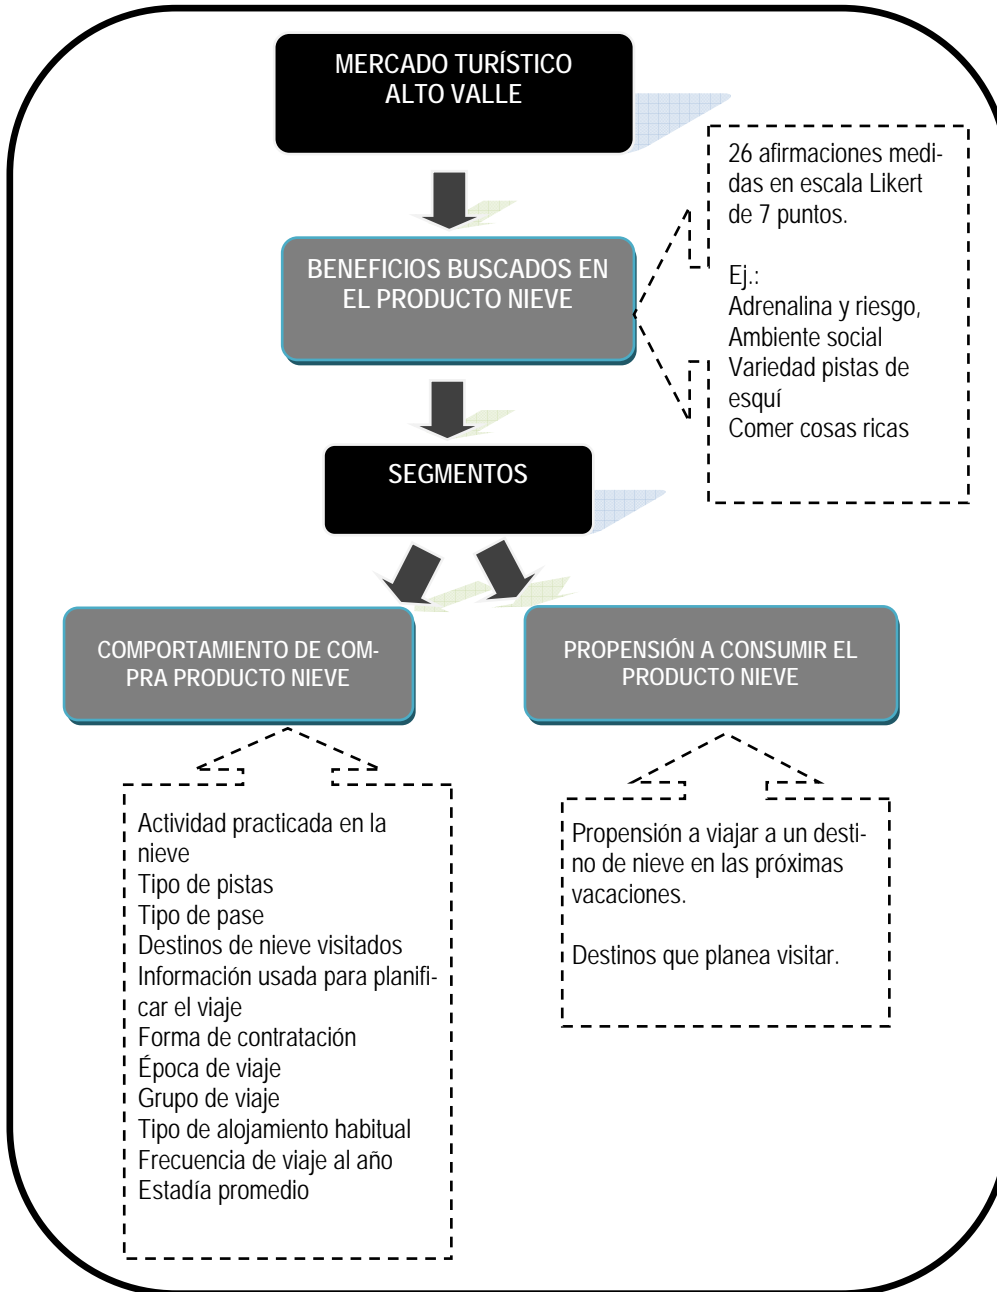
MERCADO TURÍSTICO ALTO VALLE

26 afirmaciones medidas en escala Likert de 7 puntos.

Ej.:
Adrenalina y riesgo,
Ambiente social
Variedad pistas de esquí
Comer cosas ricas

BENEFICIOS BUSCADOS EN EL PRODUCTO NIEVE

SEGMENTOS

COMPORTAMIENTO DE COMPRA PRODUCTO NIEVE

PROPENSIÓN A CONSUMIR EL PRODUCTO NIEVE

Actividad practicada en la nieve
Tipo de pistas
Tipo de pase
Destinos de nieve visitados
Información usada para planificar el viaje
Forma de contratación
Época de viaje
Grupo de viaje
Tipo de alojamiento habitual
Frecuencia de viaje al año
Estadía promedio

Propensión a viajar a un destino de nieve en las próximas vacaciones.

Destinos que planea visitar.